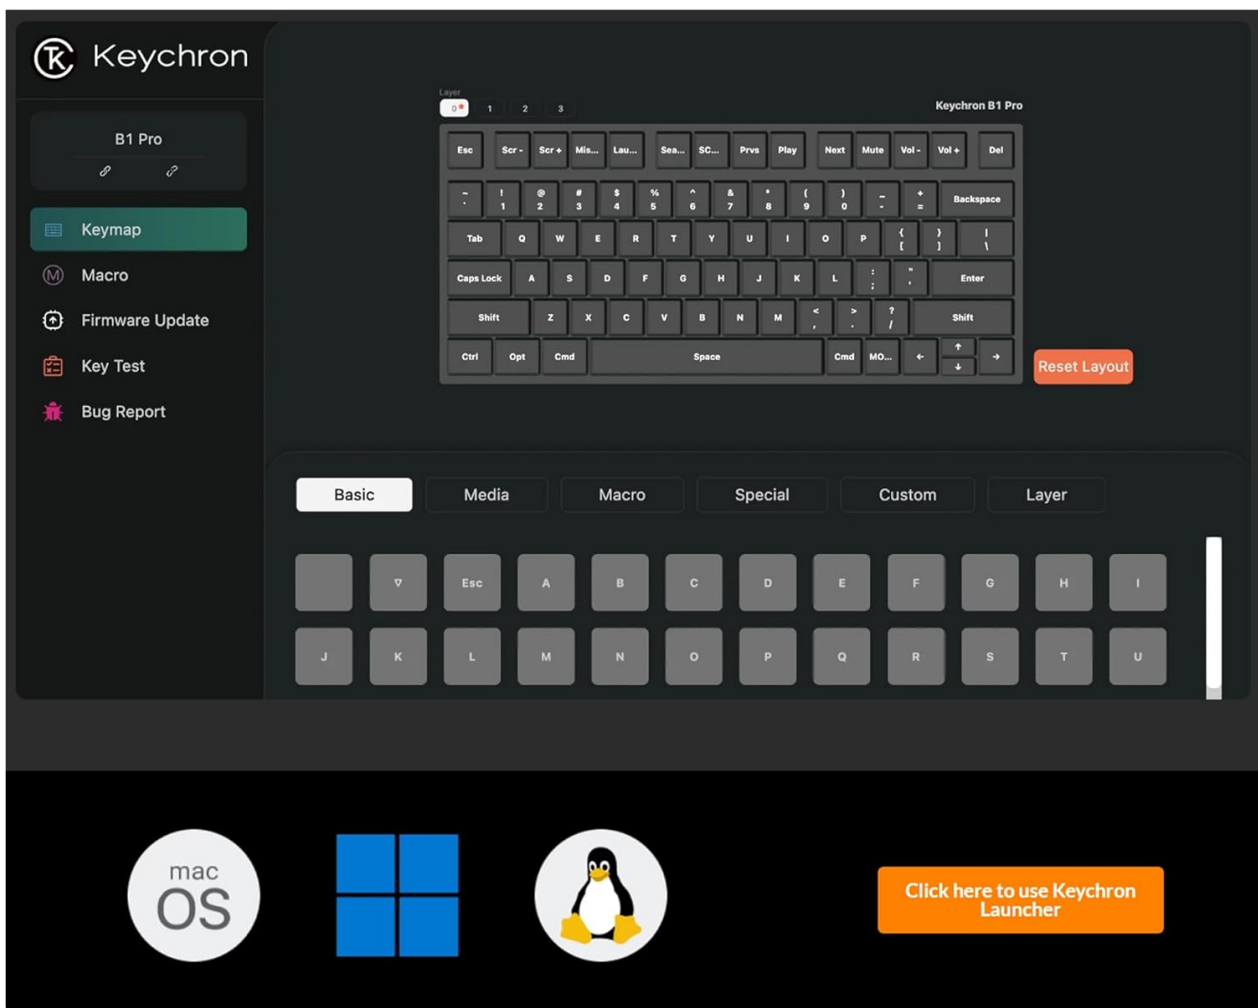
Keychron

B1 Pro

Keymap
Macro
Firmware Update
Key Test
Bug Report

Layer
0 1 2 3

Keychron B1 Pro

Esc Scr - Scr + Mis... Lau... Sea... SC... Prvs Play Next Mute Vol - Vol + Del

~ ` ! 1 @ 2 # 3 $ 4 % 5 ^ 6 & 7 * 8 ( 9 ) 0 _ - + = Backspace

Tab Q W E R T Y U I O P { [ } ] | \

Caps Lock A S D F G H J K L : ; " ' Enter

Shift Z X C V B N M < , > . ? / Shift

Ctrl Opt Cmd Space Cmd MO... ← ↑ ↓ →

Reset Layout

Basic Media Macro Special Custom Layer

▽ Esc A B C D E F G H I
J K L M N O P Q R S T U

mac OS

Click here to use Keychron Launcher